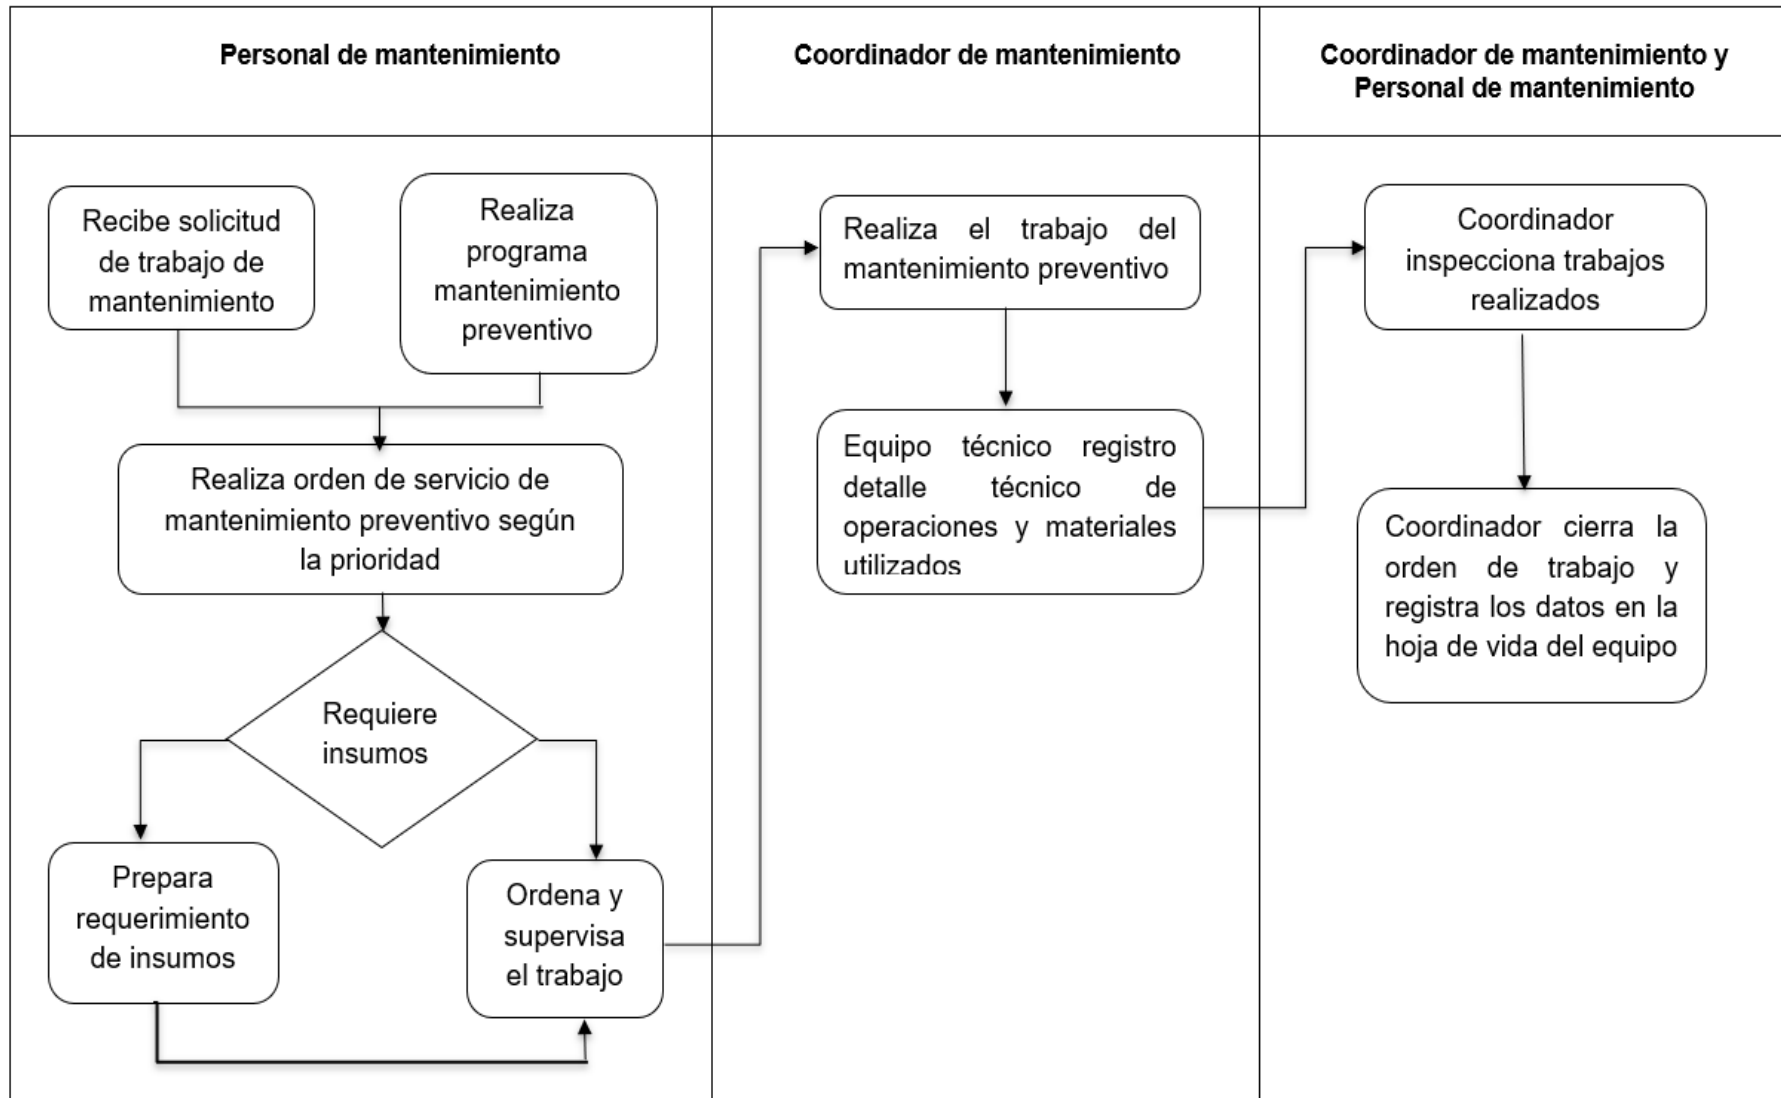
| Personal de mantenimiento | Coordinador de mantenimiento | Coordinador de mantenimiento y Personal de mantenimiento |
|---|---|---|

Recibe solicitud de trabajo de mantenimiento

Realiza programa mantenimiento preventivo

Realiza orden de servicio de mantenimiento preventivo según la prioridad

Requiere insumos

Prepara requerimiento de insumos

Ordena y supervisa el trabajo

Realiza el trabajo del mantenimiento preventivo

Equipo técnico registro detalle técnico de operaciones y materiales utilizados

Coordinador inspecciona trabajos realizados

Coordinador cierra la orden de trabajo y registra los datos en la hoja de vida del equipo